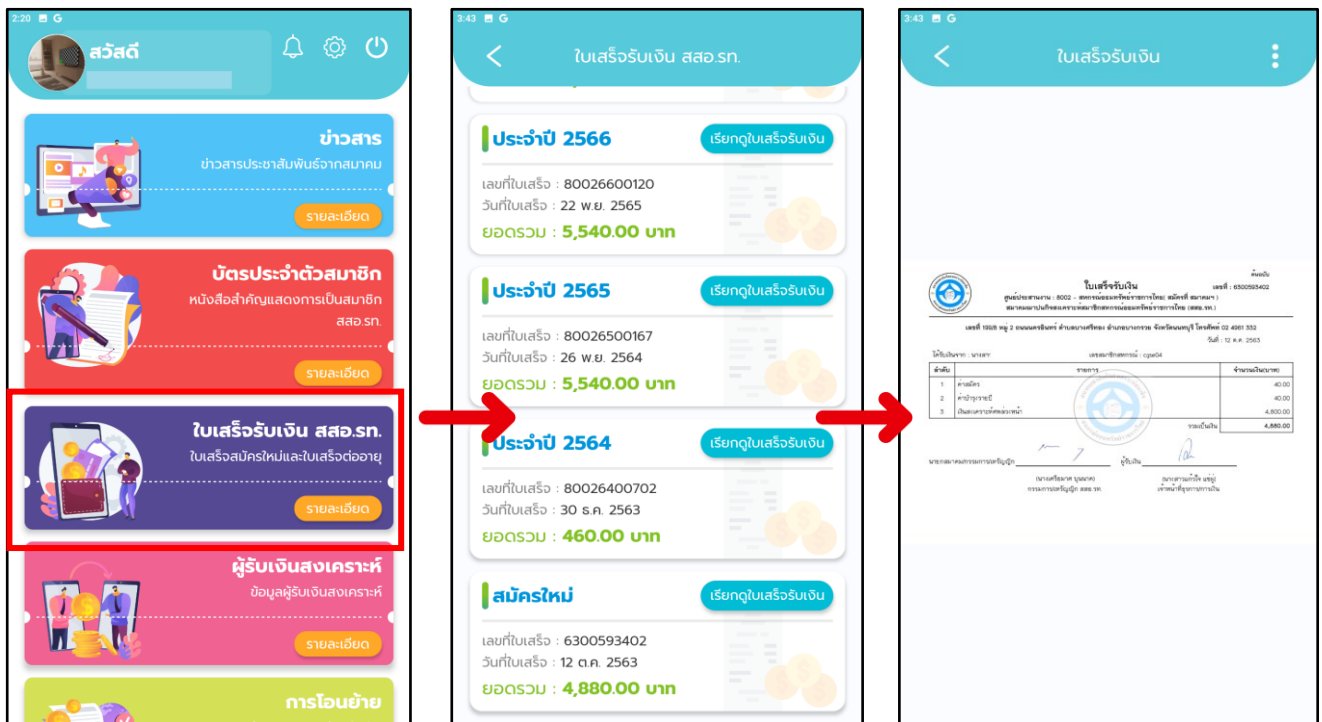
2:20

สวัสดี

ข่าวสาร
ข่าวสารประชาสัมพันธ์จากสมาคม
รายละเอียด

บัตรประจำตัวสมาชิก
หนังสือสำคัญแสดงการเป็นสมาชิก สสอ.รท.
รายละเอียด

ใบเสร็จรับเงิน สสอ.รท.
ใบเสร็จสมัครใหม่และใบเสร็จต่ออายุ
รายละเอียด

ผู้รับเงินสงเคราะห์
ข้อมูลผู้รับเงินสงเคราะห์
รายละเอียด

การโอนย้าย

3:43

ใบเสร็จรับเงิน สสอ.รท.

ประจำปี 2566
เรียกดูใบเสร็จรับเงิน
เลขที่ใบเสร็จ : 80026600120
วันที่ใบเสร็จ : 22 พ.ย. 2565
ยอดรวม : 5,540.00 บาท

ประจำปี 2565
เรียกดูใบเสร็จรับเงิน
เลขที่ใบเสร็จ : 80026500167
วันที่ใบเสร็จ : 26 พ.ย. 2564
ยอดรวม : 5,540.00 บาท

ประจำปี 2564
เรียกดูใบเสร็จรับเงิน
เลขที่ใบเสร็จ : 80026400702
วันที่ใบเสร็จ : 30 ธ.ค. 2563
ยอดรวม : 460.00 บาท

สมัครใหม่
เรียกดูใบเสร็จรับเงิน
เลขที่ใบเสร็จ : 6300593402
วันที่ใบเสร็จ : 12 ต.ค. 2563
ยอดรวม : 4,880.00 บาท

3:43

ใบเสร็จรับเงิน

ต้นฉบับ
ใบเสร็จรับเงิน
เลขที่ : 6300593402
ศูนย์ประสานงาน : 8002 - สหกรณ์ออมทรัพย์ข้าราชการไทย สมัครที่ สมาคม )
สมาคมฌาปนกิจสงเคราะห์สมาชิกสหกรณ์ออมทรัพย์ข้าราชการไทย (สสอ.รท.)
เลขที่ 199/8 หมู่ 2 ถนนนครอินทร์ ตำบลบางศรีทอง อำเภอบางกรวย จังหวัดนนทบุรี โทรศัพท์ 02 4961 332
วันที่ : 12 ต.ค. 2563
ได้รับเงินจาก : นางสาว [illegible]
เลขสมาชิกสหกรณ์ : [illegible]

| ลำดับ | รายการ | จำนวนเงิน(บาท) |
|---|---|---|
| 1 | ค่าสมัคร | 40.00 |
| 2 | ค่าบำรุงรายปี | 40.00 |
| 3 | เงินสงเคราะห์ล่วงหน้า | 4,800.00 |
| | รวมเป็นเงิน | 4,880.00 |

นายกสมาคมกรรมการเหรัญญิก
ผู้รับเงิน
(นางศรีสมาศ บุญนาค)
กรรมการเหรัญญิก สสอ.รท
(นางสาวนภัจิต แซ่ชู)
เจ้าหน้าที่ฝ่ายการเงิน